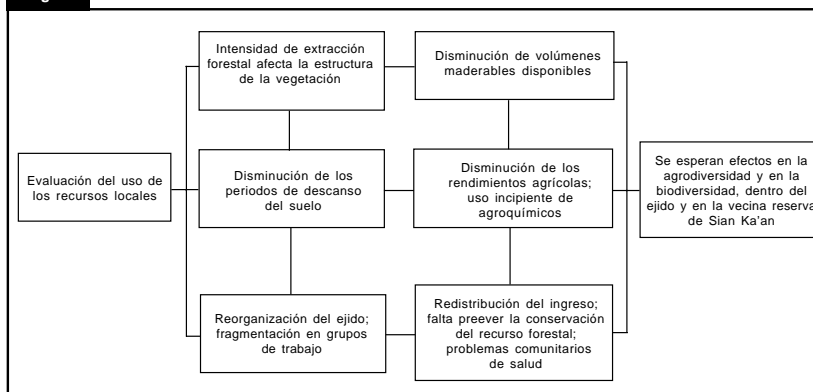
Evaluación del uso de los recursos locales

Intensidad de extracción forestal afecta la estructura de la vegetación

Disminución de los periodos de descanso del suelo

Reorganización del ejido; fragmentación en grupos de trabajo

Disminución de volúmenes maderables disponibles

Disminución de los rendimientos agrícolas; uso incipiente de agroquímicos

Redistribución del ingreso; falta preever la conservación del recurso forestal; problemas comunitarios de salud

Se esperan efectos en la agrodiversidad y en la biodiversidad, dentro del ejido y en la vecina reserva de Sian Ka'an